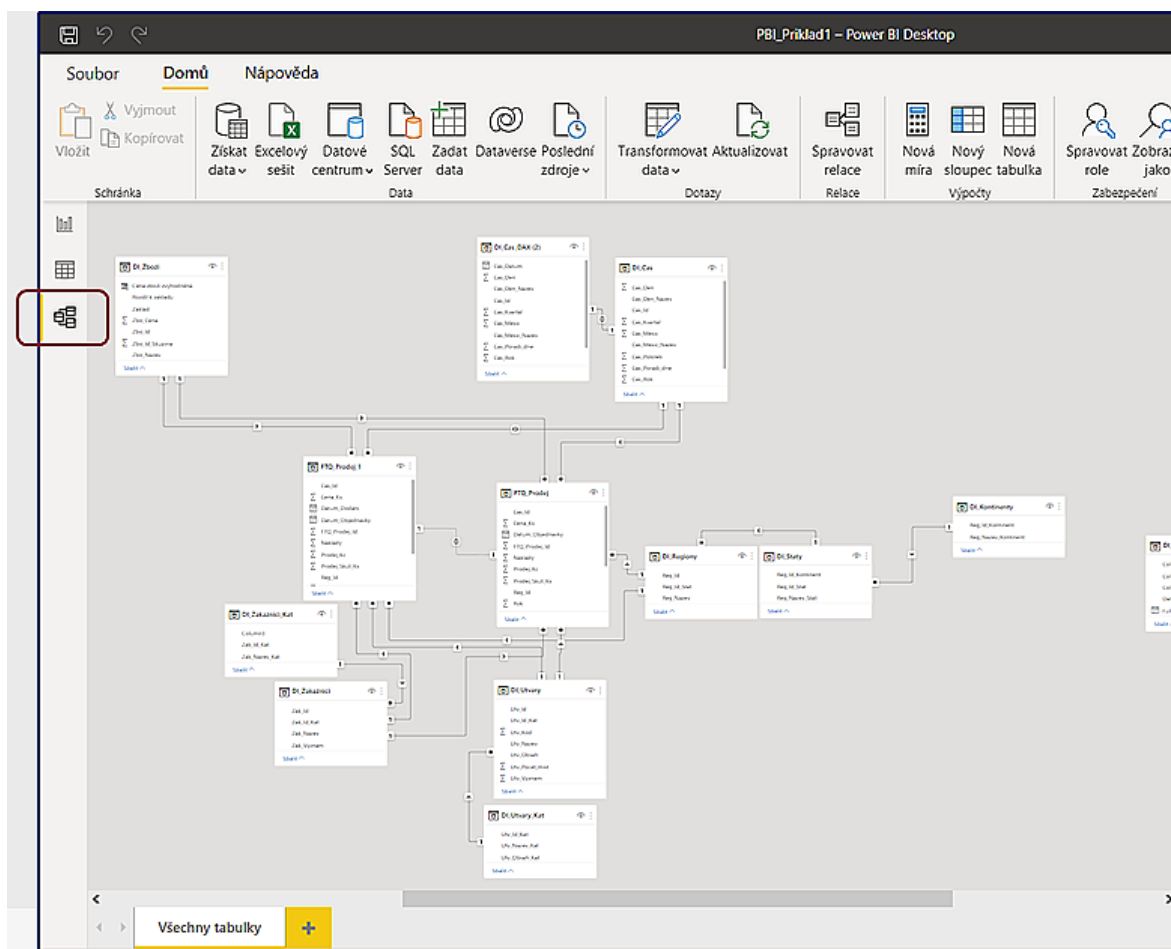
PBI_Priklad1 – Power BI Desktop

Soubor Domů Nápověda

Vložit Vyjmout Kopírovat
Schránka

Získat data Excelový sešit Datové centrum SQL Server Zadat data Dataverse Poslední zdroje
Data

Transformovat data Aktualizovat
Dotazy

Spravovat relace
Relace

Nová míra Nový sloupec Nová tabulka
Výpočty

Spravovat role Zobraz jako
Zabezpečení

DI_Zbozi
Cena zboží vyhodnocena
Pořadí v sestavě
Zaokr.
Zbo_Cena
Zbo_Id
Zbo_Id_Skupina
Zbo_Nazev
Sbalit

DI_Cas_DAX (2)
Cas_Datum
Cas_Den
Cas_Den_Nazev
Cas_Id
Cas_Kvartal
Cas_Mesic
Cas_Mesic_Nazev
Cas_Poradi_dne
Cas_Rok
Sbalit

DI_Cas
Cas_Den
Cas_Den_Nazev
Cas_Id
Cas_Kvartal
Cas_Mesic
Cas_Mesic_Nazev
Cas_Polrok
Cas_Poradi_dne
Cas_Rok
Sbalit

FTD_Prodej 1
Cas_Id
Cena_Kc
Datum_Dodani
Datum_Objednavky
FTD_Prodej_Id
Naklady
Prodej_Kc
Prodej_Skut_Kc
Reg_Id
Sbalit

FTD_Prodej
Cas_Id
Cena_Kc
Datum_Objednavky
FTD_Prodej_Id
Naklady
Prodej_Kc
Prodej_Skut_Kc
Reg_Id
Rok
Sbalit

DI_Regiony
Reg_Id
Reg_Id_Stat
Reg_Nazev
Sbalit

DI_Staty
Reg_Id_Kontinent
Reg_Id_Stat
Reg_Nazev_Stat
Sbalit

DI_Kontinenty
Reg_Id_Kontinent
Reg_Nazev_Kontinent
Sbalit

DI_Zakaznici_Kat
Column1
Zak_Id_Kat
Zak_Nazev_Kat
Sbalit

DI_Zakaznici
Zak_Id
Zak_Id_Kat
Zak_Nazev
Zak_Vynosy
Sbalit

DI_Utvary
Utv_Id
Utv_Id_Kat
Utv_Kod
Utv_Nazev
Utv_Obrat
Utv_Pocet_mist
Utv_Vynosy
Sbalit

DI_Utvary_Kat
Utv_Id_Kat
Utv_Nazev_Kat
Utv_Obrat_Kat
Sbalit

Všechny tabulky +